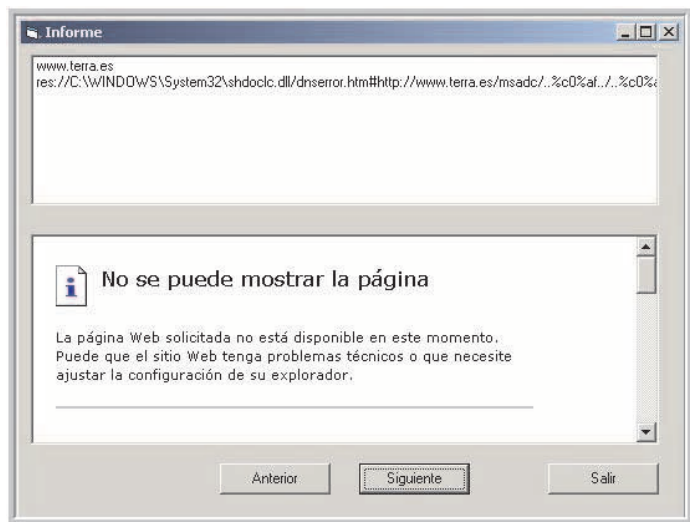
Informe

www.terra.es
res://C:\WINDOWS\System32\shdoclc.dll/dnserror.htm#http://www.terra.es/msadc/..%c0%af../..%c0%a

No se puede mostrar la página

La página Web solicitada no está disponible en este momento. Puede que el sitio Web tenga problemas técnicos o que necesite ajustar la configuración de su explorador.

Anterior
Siguiente
Salir